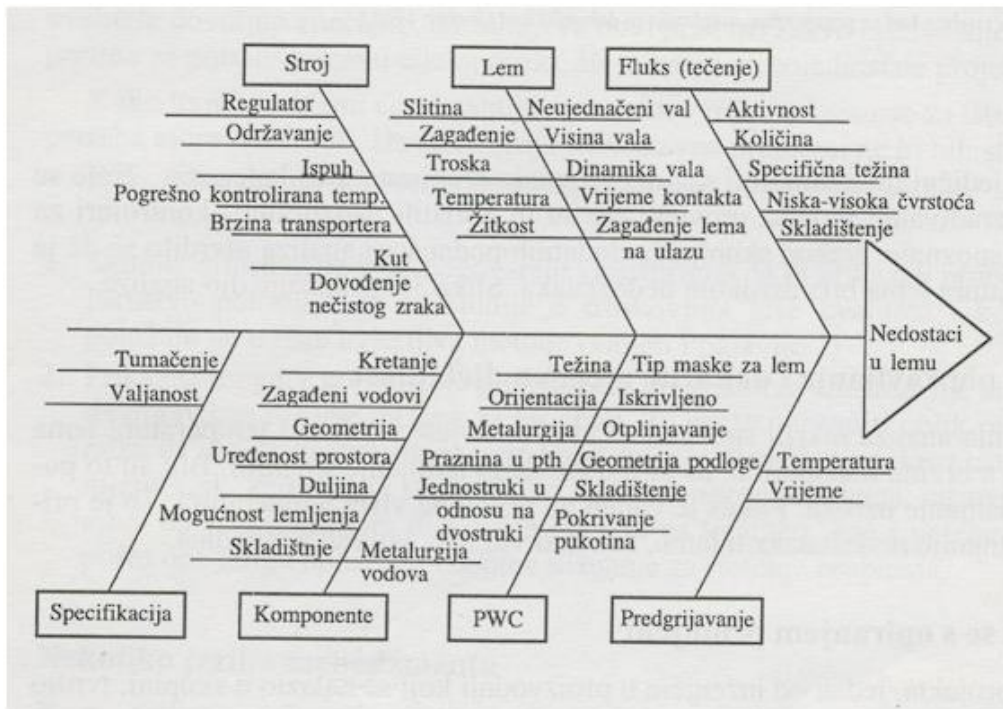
Stroj
Lem
Fluks (tečenje)

Regulator
Održavanje
Ispuh
Pogrešno kontrolirana temp.
Brzina transportera
Kut
Dovođenje nečistog zraka

Slitina
Zagađenje
Troska
Temperatura
Žitkost

Neujednačeni val
Visina vala
Dinamika vala
Vrijeme kontakta
Zagađenje lema na ulazu

Aktivnost
Količina
Specifična težina
Niska-visoka čvrstoća
Skladištenje

Nedostaci u lemu

Tumačenje
Valjanost

Kretanje
Zagađeni vodovi
Geometrija
Uređenost prostora
Duljina
Mogućnost lemljenja
Skladištnje
Metalurgija vodova

Težina
Orijentacija
Metalurgija
Praznina u pth
Jednostruki u odnosu na dvostruki

Tip maske za lem
Iskrivljeno
Otplinjavanje
Geometrija podloge
Skladištenje
Pokrivanje pukotina

Temperatura
Vrijeme

Specifikacija
Komponente
PWC
Predgrijavanje